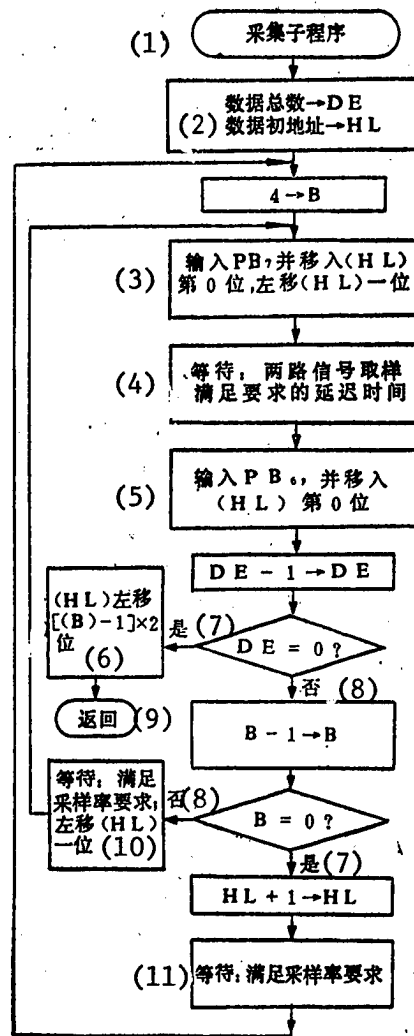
(1) 采集子程序

数据总数→DE
(2) 数据初地址→HL

4→B

(3) 输入PB，并移入(HL)第0位，左移(HL)一位

(4) 等待：两路信号取样满足要求的延迟时间

(5) 输入PB₀，并移入(HL)第0位

DE－1→DE

(HL)左移[(B)－1]×2位 (6)

是 (7)

DE＝0?

否 (8)

返回 (9)

B－1→B

等待：满足采样率要求，左移(HL)一位 (10)

否 (8)

B＝0?

是 (7)

HL＋1→HL

(11) 等待，满足采样率要求